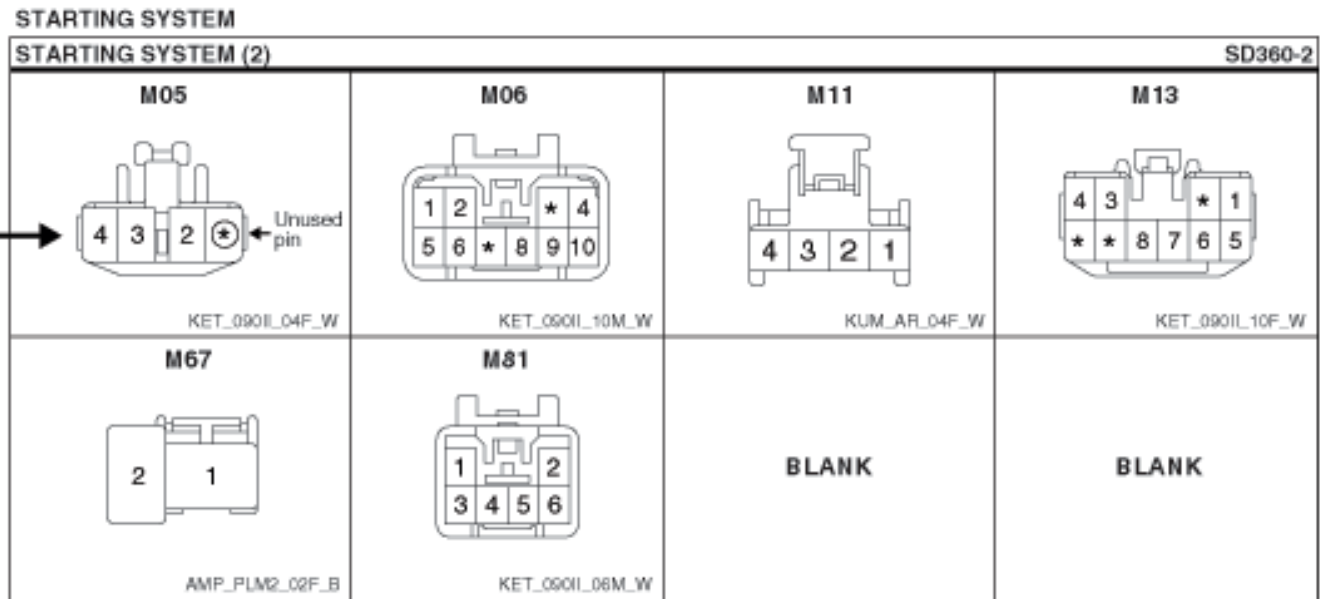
STARTING SYSTEM

STARTING SYSTEM (2) SD360-2

| M05 | M06 | M11 | M13 |
|---|---|---|---|
| 4 3 2 ★ Unused pin KET_090II_04F_W | 1 2 ★ 4 5 6 ★ 8 9 10 KET_090II_10M_W | 4 3 2 1 KUM_AR_04F_W | 4 3 ★ 1 ★ ★ 8 7 6 5 KET_090II_10F_W |
| M67 | M81 | BLANK | BLANK |
| 2 1 AMP_PLM2_02F_B | 1 2 3 4 5 6 KET_090II_06M_W | | |